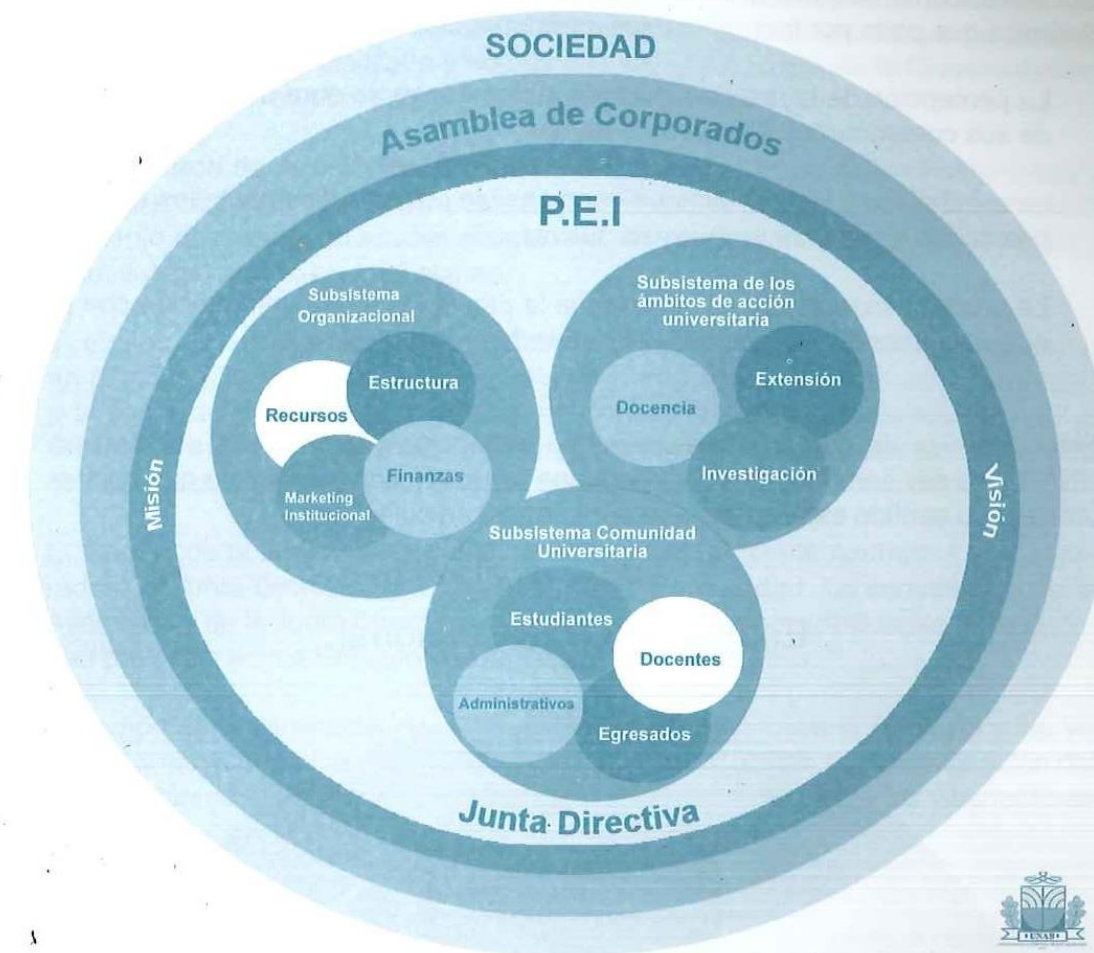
SOCIEDAD

Asamblea de Corporados

P.E.I

Subsistema Organizacional

Estructura

Recursos

Finanzas

Marketing Institucional

Subsistema de los ámbitos de acción universitaria

Extensión

Docencia

Investigación

Misión

Visión

Subsistema Comunidad Universitaria

Estudiantes

Docentes

Administrativos

Egresados

Junta Directiva

UNAB